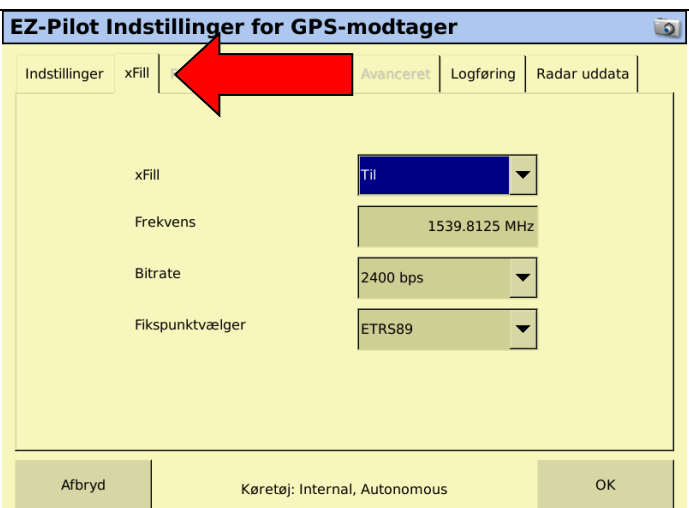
EZ-Pilot Indstillinger for GPS-modtager

Indstillinger | xFill | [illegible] | Avanceret | Logføring | Radar uddata

xFill
Til

Frekvens
1539.8125 MHz

Bitrate
2400 bps

Fikspunktvælger
ETRS89

Afbryd
Køretøj: Internal, Autonomous
OK